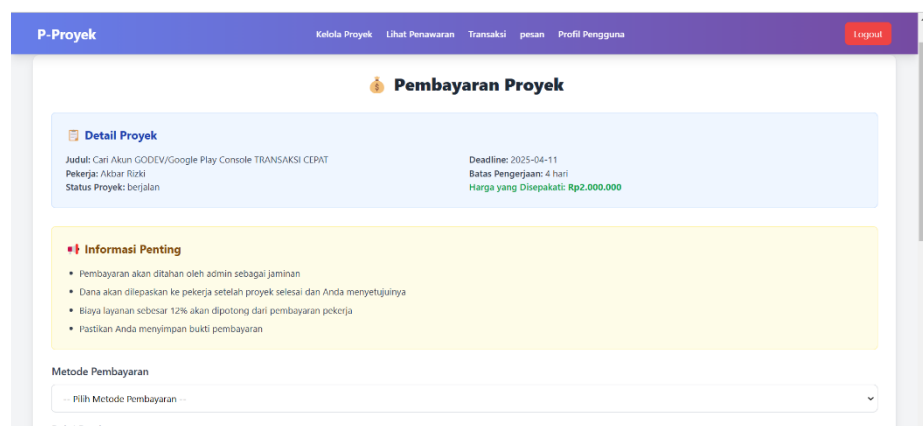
P-Proyek

Kelola Proyek Lihat Penawaran Transaksi pesan Profil Pengguna

Logout

💰 Pembayaran Proyek

📋 Detail Proyek

Judul: Cari Akun GODEV/Google Play Console TRANSAKSI CEPAT
Pekerja: Akbar Rizki
Status Proyek: berjalan

Deadline: 2025-04-11
Batas Pengerjaan: 4 hari
Harga yang Disepakati: Rp2.000.000

📢 Informasi Penting

- Pembayaran akan ditahan oleh admin sebagai jaminan
- Dana akan dilepaskan ke pekerja setelah proyek selesai dan Anda menyetujuinya
- Biaya layanan sebesar 12% akan dipotong dari pembayaran pekerja
- Pastikan Anda menyimpan bukti pembayaran

Metode Pembayaran

-- Pilih Metode Pembayaran --